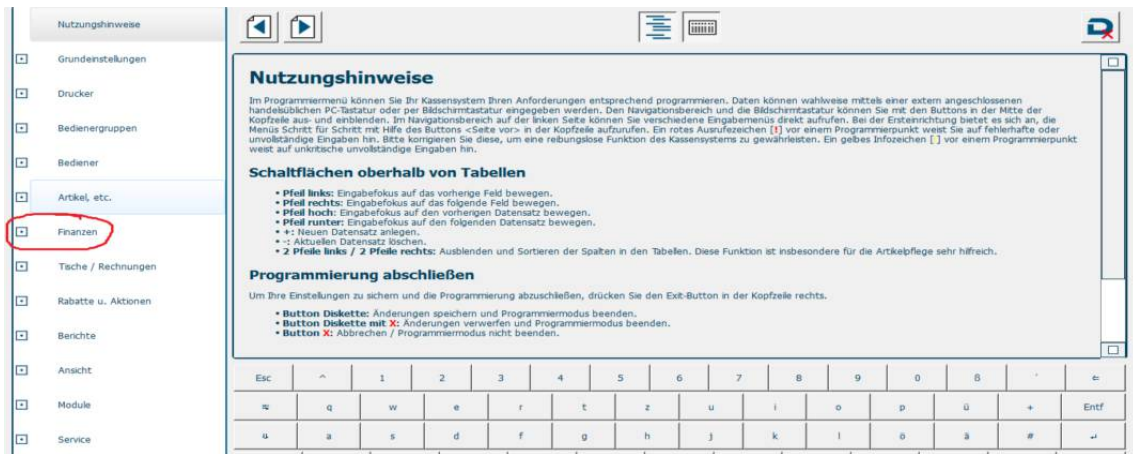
Nutzungshinweise
Grundeinstellungen
Drucker
Bedienergruppen
Bediener
Artikel, etc.
Finanzen
Tische / Rechnungen
Rabatte u. Aktionen
Berichte
Ansicht
Module
Service

Nutzungshinweise

Im Programmiermenü können Sie Ihr Kassensystem Ihren Anforderungen entsprechend programmieren. Daten können wahlweise mittels einer extern angeschlossenen handelsüblichen PC-Tastatur oder per Bildschirmtastatur eingegeben werden. Den Navigationsbereich und die Bildschirmtastatur können Sie mit den Buttons in der Mitte der Kopfzeile aus- und einblenden. Im Navigationsbereich auf der linken Seite können Sie verschiedene Eingabemenüs direkt aufrufen. Bei der Ersteinrichtung bietet es sich an, die Menüs Schritt für Schritt mit Hilfe des Buttons <Seite vor> in der Kopfzeile aufzurufen. Ein rotes Ausrufezeichen [!] vor einem Programmierpunkt weist Sie auf fehlerhafte oder unvollständige Eingaben hin. Bitte korrigieren Sie diese, um eine reibungslose Funktion des Kassensystems zu gewährleisten. Ein gelbes Infozeichen [!] vor einem Programmierpunkt weist auf unkritische unvollständige Eingaben hin.

Schaltflächen oberhalb von Tabellen

• Pfeil links: Eingabefokus auf das vorherige Feld bewegen.
• Pfeil rechts: Eingabefokus auf das folgende Feld bewegen.
• Pfeil hoch: Eingabefokus auf den vorherigen Datensatz bewegen.
• Pfeil runter: Eingabefokus auf den folgenden Datensatz bewegen.
• +: Neuen Datensatz anlegen.
• -: Aktuellen Datensatz löschen.
• 2 Pfeile links / 2 Pfeile rechts: Ausblenden und Sortieren der Spalten in den Tabellen. Diese Funktion ist insbesondere für die Artikelpflege sehr hilfreich.

Programmierung abschließen

Um Ihre Einstellungen zu sichern und die Programmierung abzuschließen, drücken Sie den Exit-Button in der Kopfzeile rechts.

• Button Diskette: Änderungen speichern und Programmiermodus beenden.
• Button Diskette mit X: Änderungen verwerfen und Programmiermodus beenden.
• Button X: Abbrechen / Programmiermodus nicht beenden.

Esc ^ 1 2 3 4 5 6 7 8 9 0 ß ´ ⇐
⇆ q w e r t z u i o p ü + Entf
⇓ a s d f g h j k l ö ä # ↵